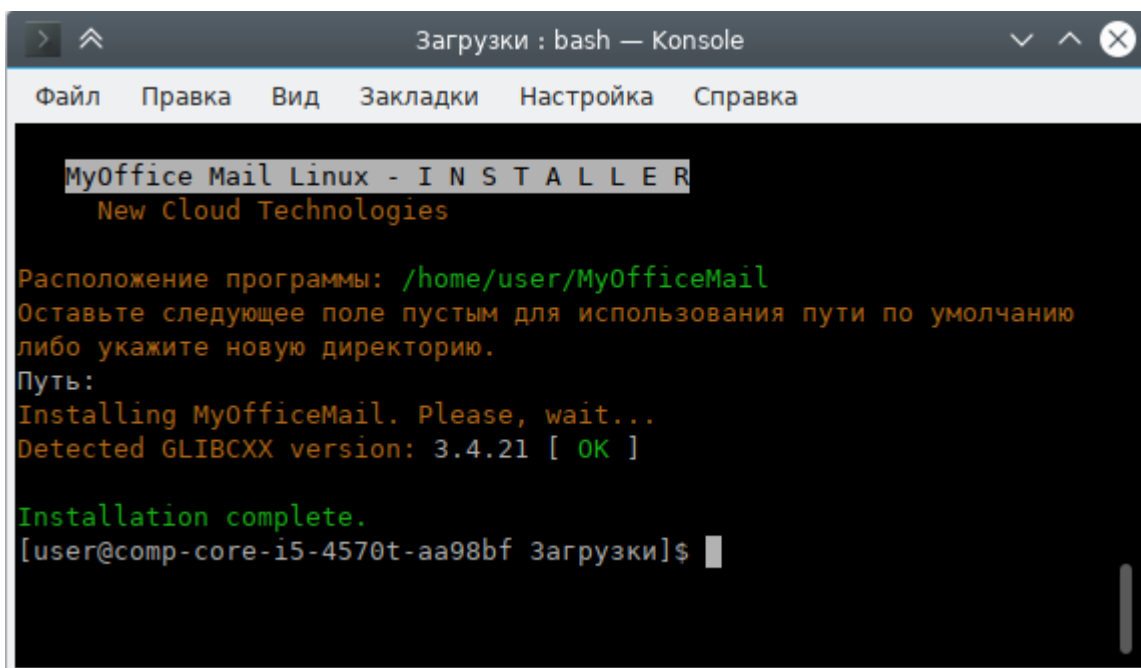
Загрузки : bash — Konsole

Файл Правка Вид Закладки Настройка Справка

MyOffice Mail Linux - I N S T A L L E R
New Cloud Technologies

Расположение программы: /home/user/MyOfficeMail
Оставьте следующее поле пустым для использования пути по умолчанию либо укажите новую директорию.
Путь:
Installing MyOfficeMail. Please, wait...
Detected GLIBCXX version: 3.4.21 [ OK ]

Installation complete.
[user@comp-core-i5-4570t-aa98bf Загрузки]$